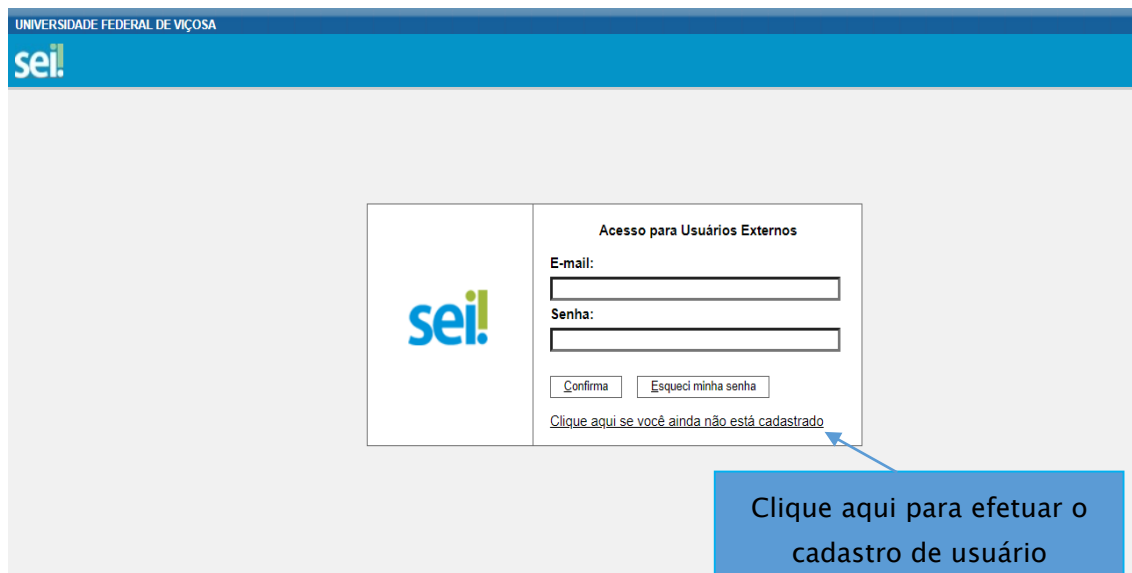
UNIVERSIDADE FEDERAL DE VIÇOSA

sei!

sei!

Acesso para Usuários Externos

E-mail:

Senha:

Confirma

Esqueci minha senha

Clique aqui se você ainda não está cadastrado

Clique aqui para efetuar o cadastro de usuário